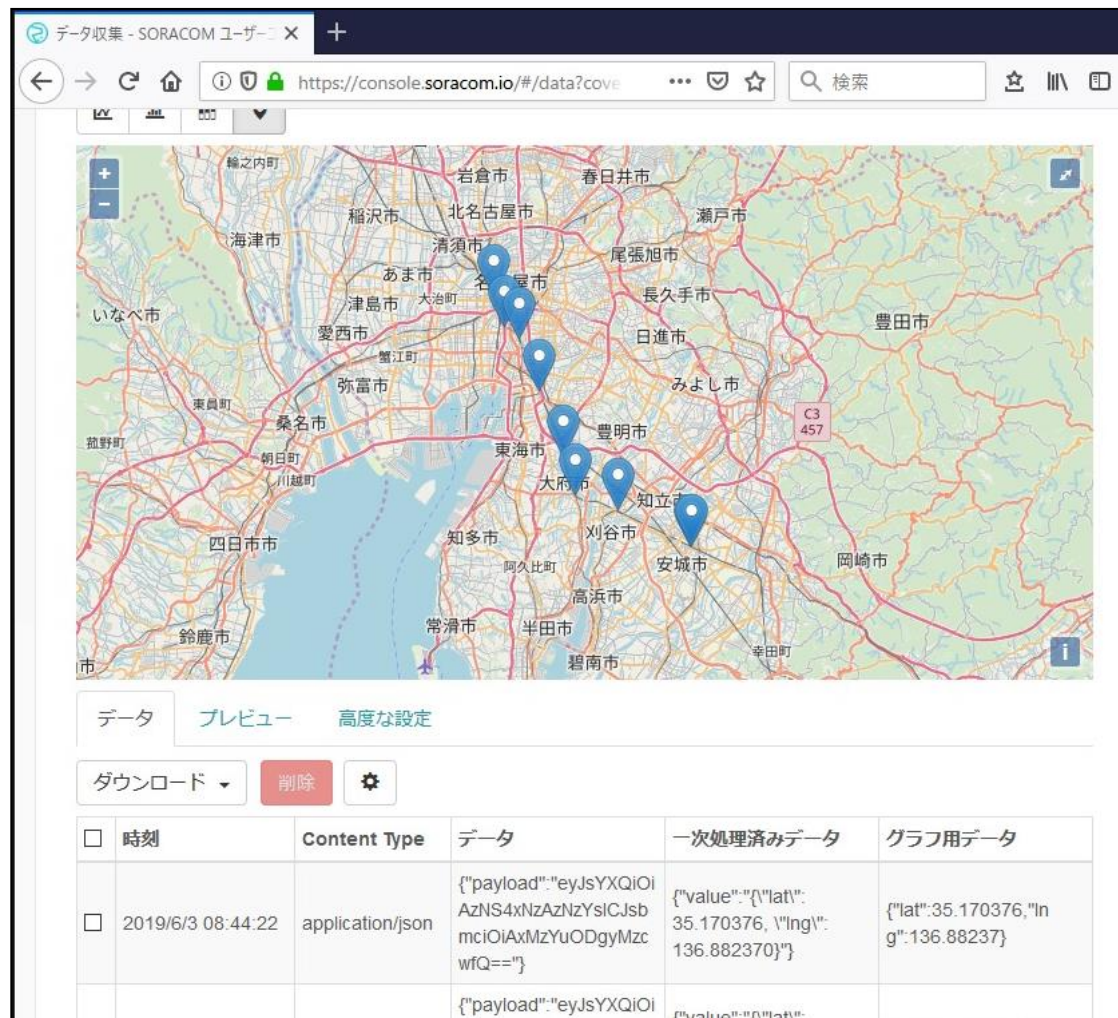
データ収集 - SORACOM ユーザーコ ×   +

https://console.soracom.io/#/data?cove   ···   検索

輪之内町
岩倉市
春日井市
稲沢市
北名古屋市
瀬戸市
海津市
清須市
尾張旭市
あま市
名古屋市
津島市
大治町
長久手市
いなべ市
愛西市
日進市
豊田市
蟹江町
弥富市
みよし市
東員町
C3
457
桑名市
豊明市
菰野町
東海市
朝日町
川越町
大府市
知立市
四日市市
知多市
刈谷市
阿久比町
安城市
岡崎市
高浜市
常滑市
半田市
鈴鹿市
幸田町
碧南市
市

データ   プレビュー   高度な設定

ダウンロード ▾   削除

| ☐ | 時刻 | Content Type | データ | 一次処理済みデータ | グラフ用データ |
|---|---|---|---|---|---|
| ☐ | 2019/6/3 08:44:22 | application/json | {"payload":"eyJsYXQiOiAzNS4xNzAzNzYslCJsbmciOiAxMzYuODgyMzcwfQ=="} | {"value":"{\"lat\": 35.170376, \"lng\": 136.882370}"} | {"lat":35.170376,"lng":136.88237} |
| | | | {"payload":"eyJsYXQiOi | {"value":"{\"lat\": | |